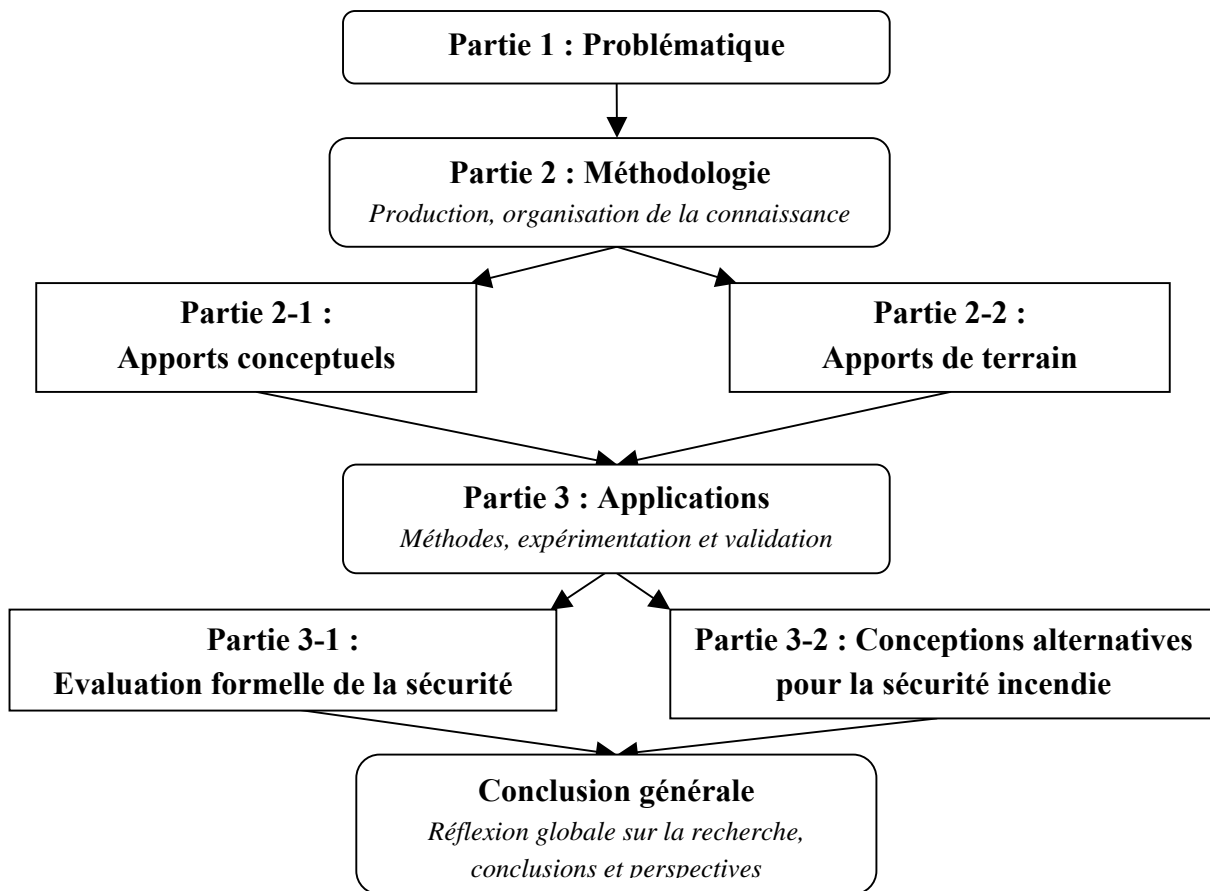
Partie 1 : Problématique

Partie 2 : Méthodologie
Production, organisation de la connaissance

Partie 2-1 :
Apports conceptuels

Partie 2-2 :
Apports de terrain

Partie 3 : Applications
Méthodes, expérimentation et validation

Partie 3-1 :
Evaluation formelle de la sécurité

Partie 3-2 : Conceptions alternatives pour la sécurité incendie

Conclusion générale
Réflexion globale sur la recherche, conclusions et perspectives